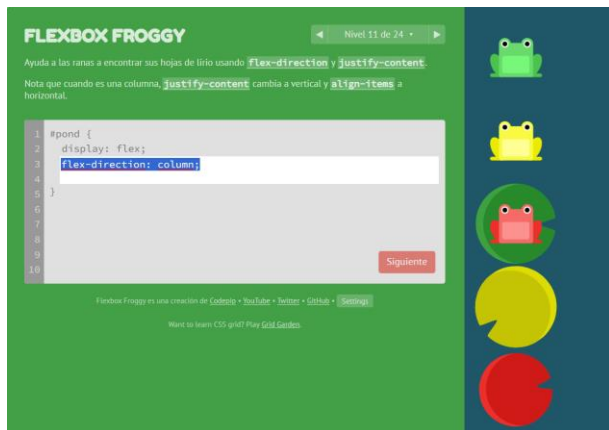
FLEXBOX FROGGY

◀ Nivel 11 de 24 ▾ ▶

Ayuda a las ranas a encontrar sus hojas de lirio usando flex-direction y justify-content.

Nota que cuando es una columna, justify-content cambia a vertical y align-items a horizontal.

1 #pond {
2   display: flex;
3   flex-direction: column;
4
5 }
6
7
8
9
10

Siguiente

Flexbox Froggy es una creación de Codepip • YouTube • Twitter • GitHub • Settings

Want to learn CSS grid? Play Grid Garden.